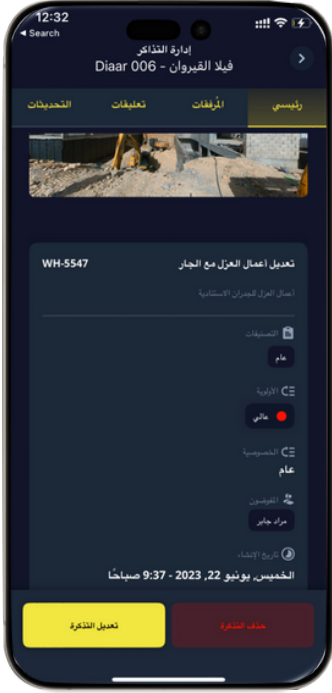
12:32
◂ Search

إدارة التذاكر
فيلا القيروان - Diaar 006

رئيسي
المرفقات
تعليقات
التحديثات

تعديل اعمال العزل مع الجار
WH-5547

أعمال العزل للجدران الاستنادية

التصنيفات
عام

الأولوية
عالي

الخصوصية
عام

المفوضون
مراد جابر

تاريخ الإنشاء
الخميس, يونيو 22, 2023 - 9:37 صباحًا

تعديل التذكرة
حذف التذكرة